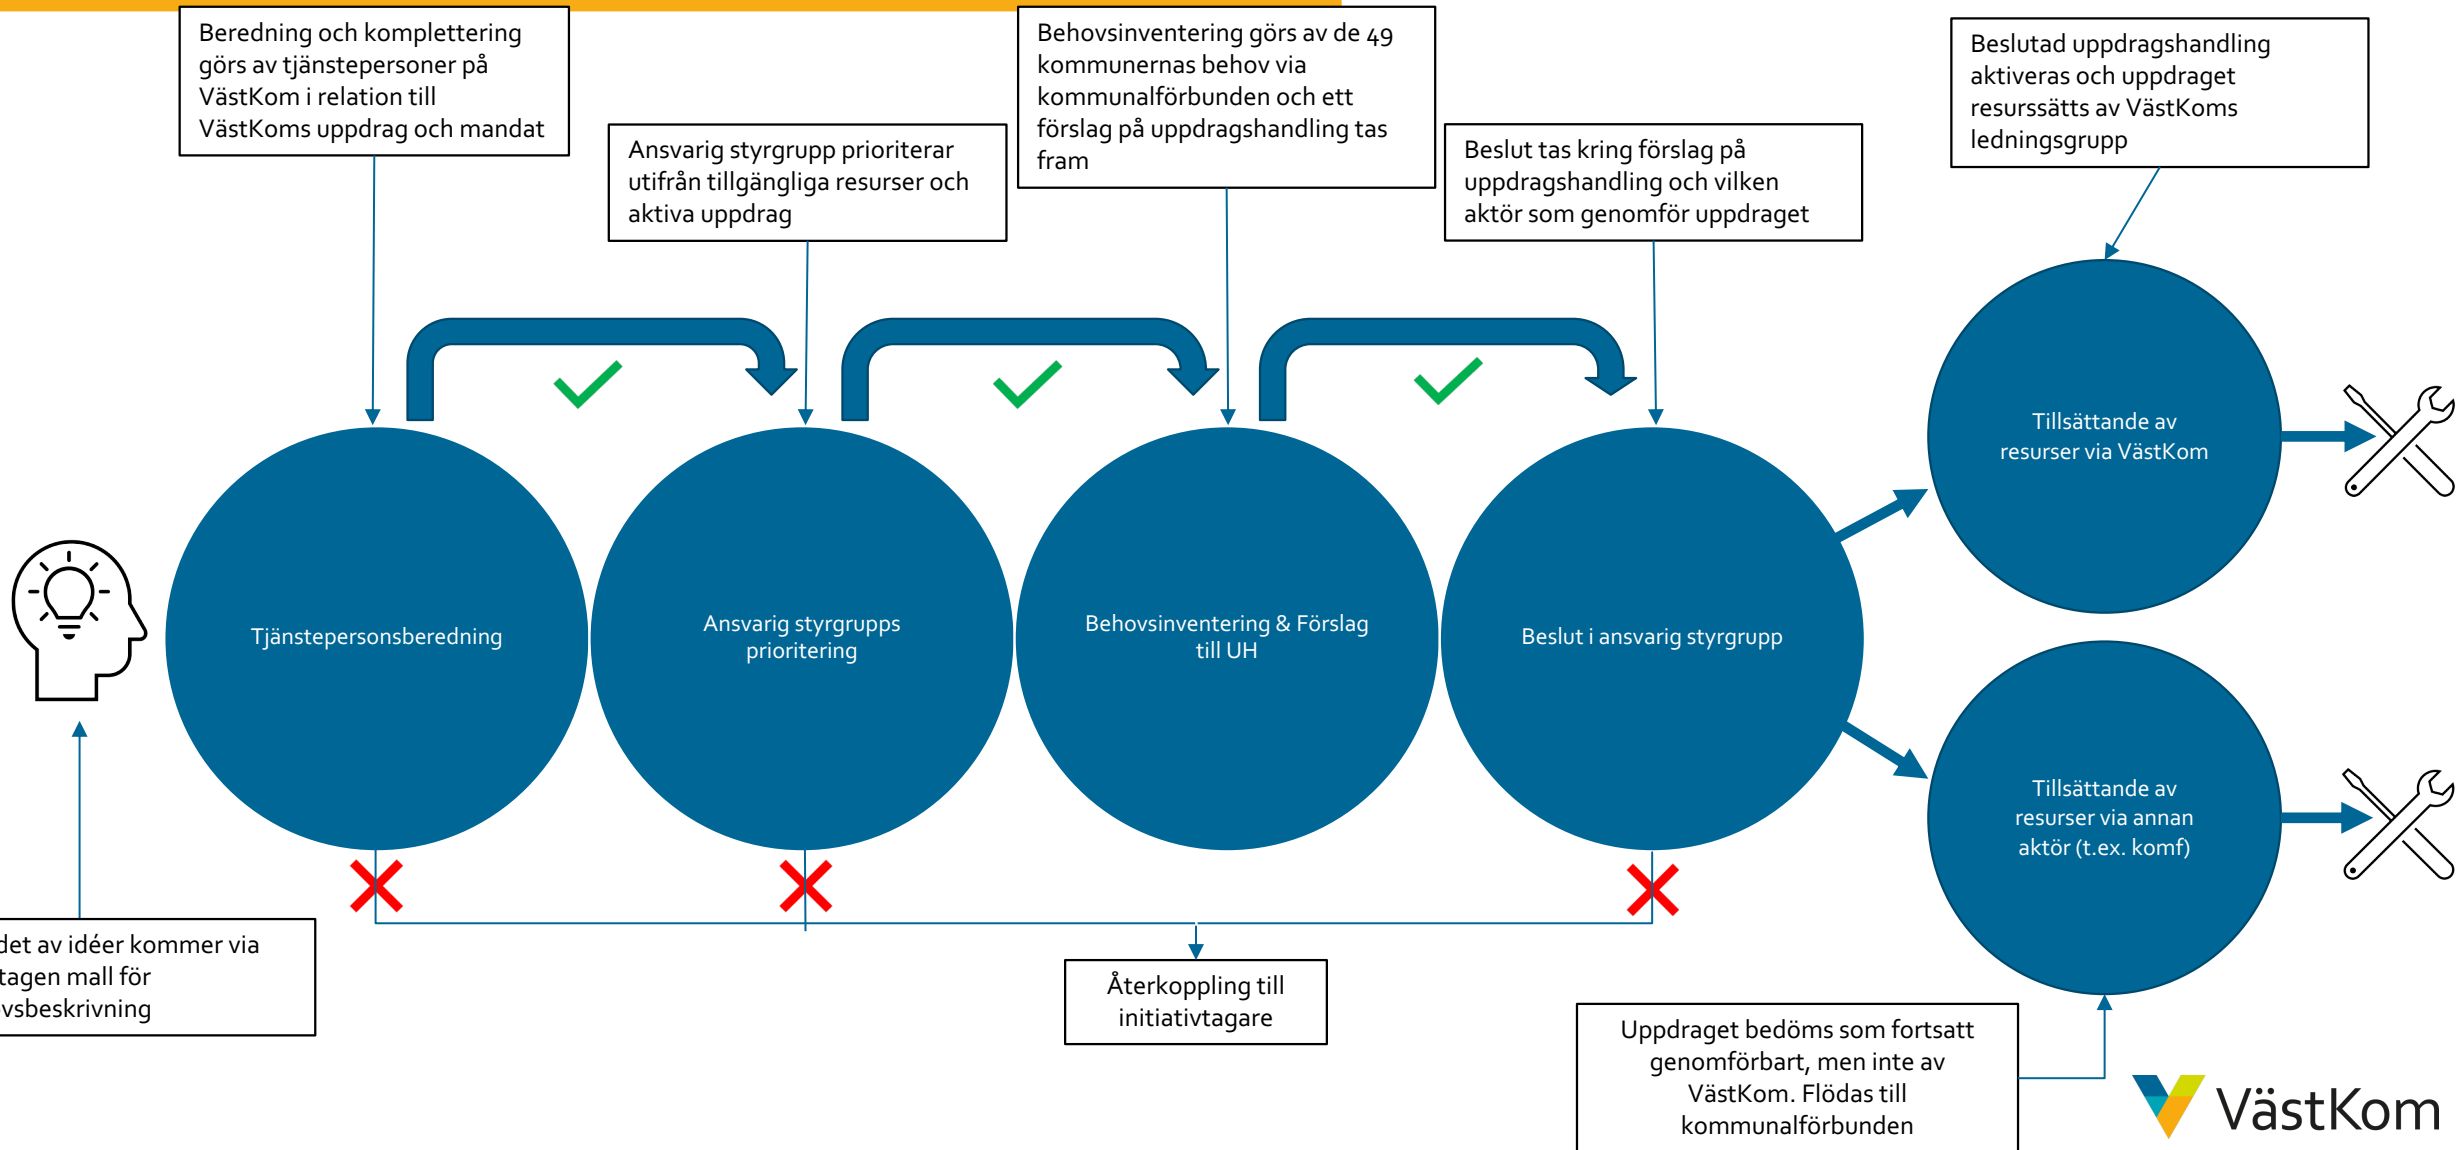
Beredning och komplettering görs av tjänstepersoner på VästKom i relation till VästKoms uppdrag och mandat

Ansvarig styrgrupp prioriterar utifrån tillgängliga resurser och aktiva uppdrag

Behovsinventering görs av de 49 kommunernas behov via kommunalförbunden och ett förslag på uppdragshandling tas fram

Beslut tas kring förslag på uppdragshandling och vilken aktör som genomför uppdraget

Beslutad uppdragshandling aktiveras och uppdraget resurssätts av VästKoms ledningsgrupp

Tjänstepersonsberedning

Ansvarig styrgrupps prioritering

Behovsinventering & Förslag till UH

Beslut i ansvarig styrgrupp

Tillsättande av resurser via VästKom

Tillsättande av resurser via annan aktör (t.ex. komf)

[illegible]det av idéer kommer via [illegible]tagen mall för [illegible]vsbeskrivning

Återkoppling till initiativtagare

Uppdraget bedöms som fortsatt genomförbart, men inte av VästKom. Flödas till kommunalförbunden

VästKom